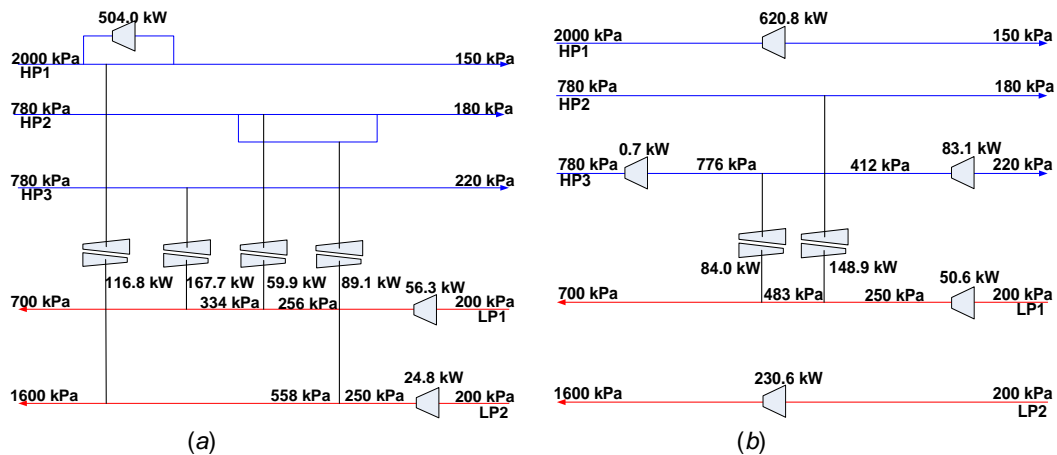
504.0 kW
2000 kPa
HP1
150 kPa
780 kPa
HP2
180 kPa
780 kPa
HP3
220 kPa
116.8 kW
167.7 kW
59.9 kW
89.1 kW
56.3 kW
700 kPa
334 kPa
256 kPa
200 kPa
LP1
24.8 kW
1600 kPa
558 kPa
250 kPa
200 kPa
LP2
(a)

620.8 kW
2000 kPa
HP1
150 kPa
780 kPa
HP2
180 kPa
780 kPa
HP3
0.7 kW
776 kPa
412 kPa
83.1 kW
220 kPa
84.0 kW
148.9 kW
50.6 kW
700 kPa
483 kPa
250 kPa
200 kPa
LP1
230.6 kW
1600 kPa
200 kPa
LP2
(b)